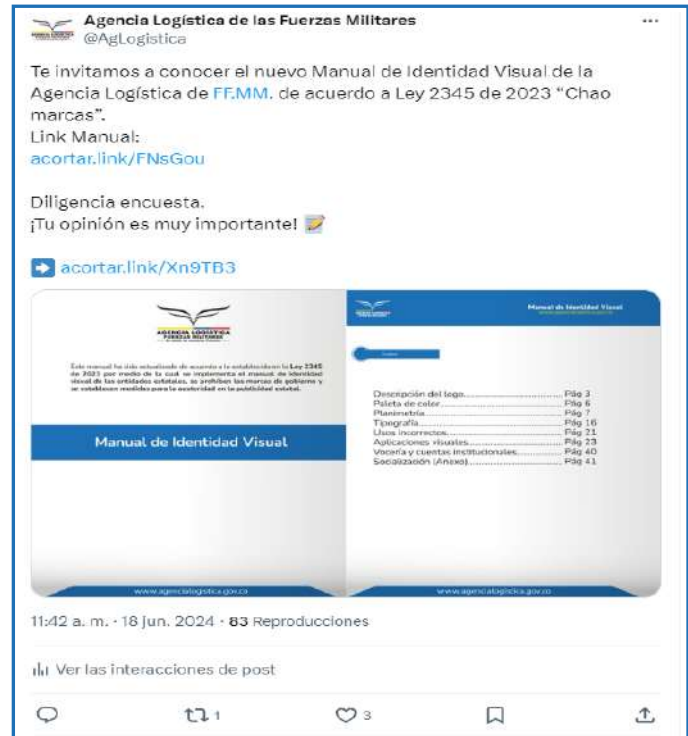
Agencia Logística de las Fuerzas Militares
@AgLogistica

Te invitamos a conocer el nuevo Manual de Identidad Visual de la Agencia Logística de FF.MM. de acuerdo a Ley 2345 de 2023 "Chao marcas".
Link Manual:
acortar.link/FNsGou

Diligencia encuesta.
¡Tu opinión es muy importante! 📝

➡️ acortar.link/Xn9TB3

AGENCIA LOGÍSTICA
FUERZAS MILITARES

Este manual ha sido actualizado de acuerdo a lo establecido en la Ley 2345 de 2023 por medio de la cual se implementa el manual de identidad visual de las entidades estatales, se prohíben las marcas de gobierno y se establecen medidas para la austeridad en la publicidad estatal.

Manual de Identidad Visual

www.agencialogistica.gov.co

Manual de Identidad Visual

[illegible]

Descripción del logo..................Pág 3
Paleta de color..................Pág 6
Planimetría..................Pág 7
Tipografía..................Pág 16
Usos incorrectos..................Pág 21
Aplicaciones visuales..................Pág 23
Vocería y cuentas institucionales..................Pág 40
Socialización (Anexo)..................Pág 41

www.agencialogistica.gov.co

11:42 a. m. · 18 jun. 2024 · 83 Reproducciones

Ver las interacciones de post

1 3